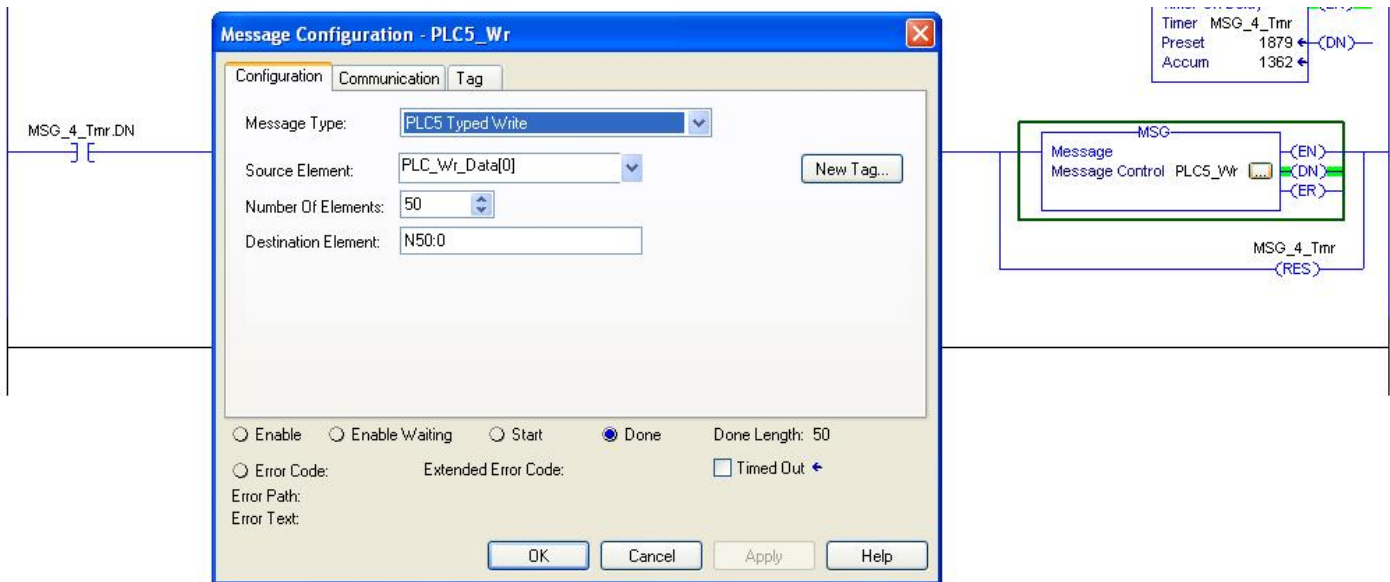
Message Configuration - PLC5_Wr

Configuration | Communication | Tag

Message Type: PLC5 Typed Write

Source Element: PLC_Wr_Data[0]

New Tag...

Number Of Elements: 50

Destination Element: N50:0

Enable   Enable Waiting   Start   Done   Done Length: 50

Error Code:   Extended Error Code:   Timed Out

Error Path:
Error Text:

OK   Cancel   Apply   Help

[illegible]
Timer MSG_4_Tmr
Preset 1879
Accum 1362
(DN)

MSG_4_Tmr.DN

MSG
Message
Message Control PLC5_Wr
(EN)
(DN)
(ER)

MSG_4_Tmr
(RES)